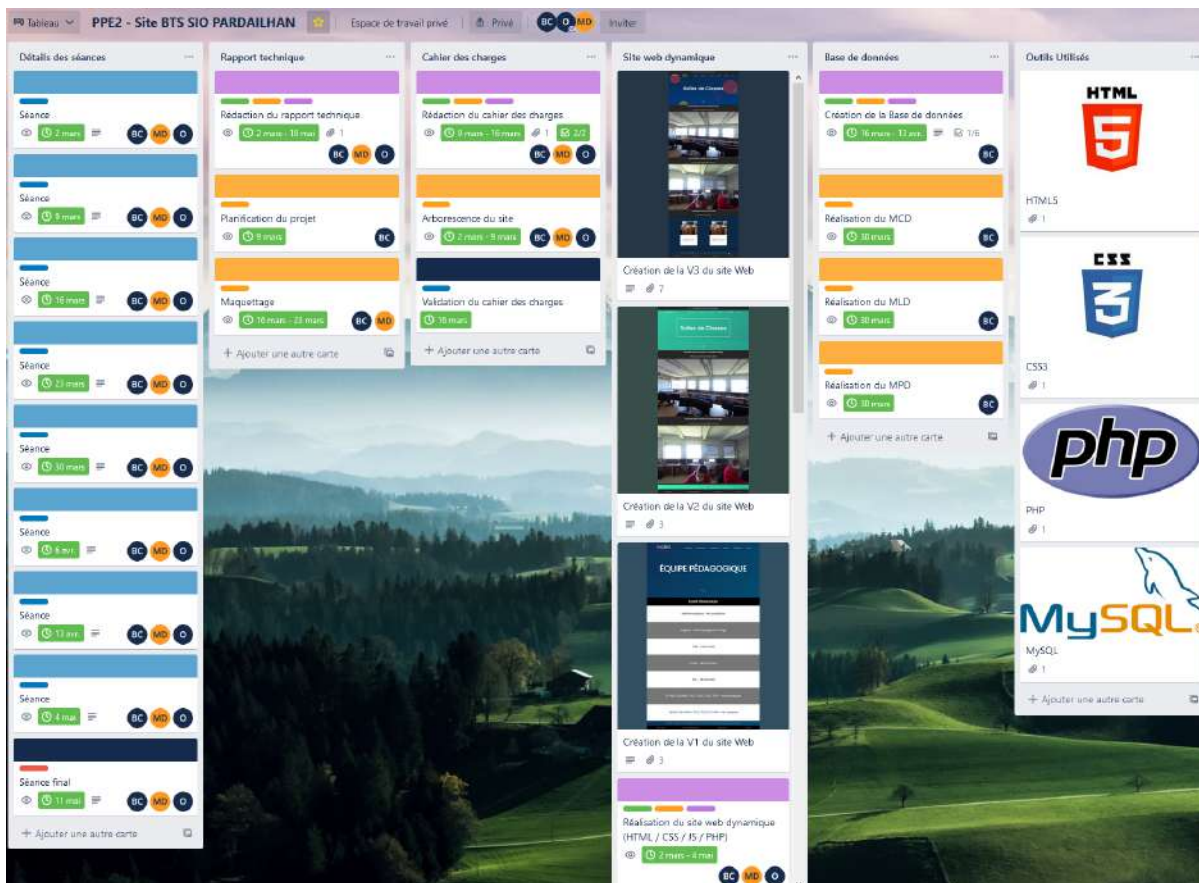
Tableau PPE2 - Site BTS SIO PARDAILHAN Espace de travail privé Privé BC O MD Inviter

Détails des séances
Séance
2 mars
BC MD O
Séance
9 mars
BC MD O
Séance
16 mars
BC MD O
Séance
23 mars
BC MD O
Séance
30 mars
BC MD O
Séance
6 avr.
BC MD O
Séance
13 avr.
BC MD O
Séance
4 mai
BC MD O
Séance final
11 mai
BC MD O
+ Ajouter une autre carte

Rapport technique
Rédaction du rapport technique
2 mars - 18 mai 1
BC MD O
Planification du projet
9 mars
BC
Maquettage
16 mars - 23 mars
BC MD
+ Ajouter une autre carte

Cahier des charges
Rédaction du cahier des charges
9 mars - 16 mars 1 2/2
BC MD O
Arborescence du site
2 mars - 9 mars
BC MD O
Validation du cahier des charges
16 mars
+ Ajouter une autre carte

Site web dynamique
Salles de Classes
Création de la V3 du site Web
7
Salles de Classes
Création de la V2 du site Web
3
ÉQUIPE PÉDAGOGIQUE
Création de la V1 du site Web
3
Réalisation du site web dynamique (HTML / CSS / JS / PHP)
2 mars - 4 mai
BC MD O

Base de données
Création de la Base de donnés
16 mars - 13 avr. 1/6
BC
Réalisation du MCD
30 mars
BC
Réalisation du MLD
30 mars
BC
Réalisation du MPD
30 mars
BC
+ Ajouter une autre carte

Outils Utilisés
HTML
5
HTML5
1
CSS
3
CSS3
1
php
PHP
1
MySQL
MySQL
1
+ Ajouter une autre carte